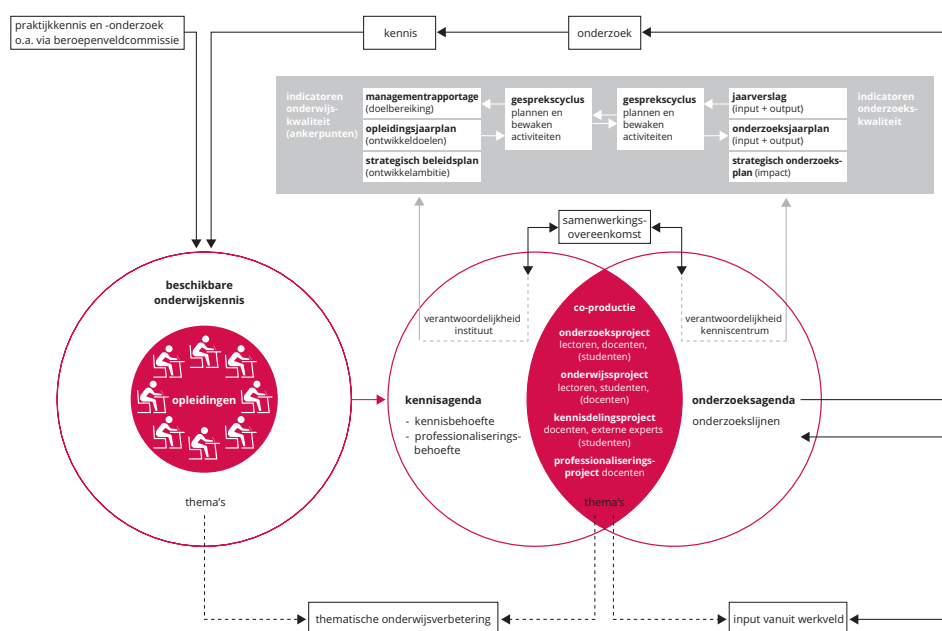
praktijkkennis en -onderzoek o.a. via beroepenveldcommissie

kennis

onderzoek

indicatoren onderwijs-kwaliteit (ankerpunten)

managementrapportage (doelbereiking)

opleidingsjaarplan (ontwikkeldoelen)

strategisch beleidsplan (ontwikkelambitie)

gesprekscyclus plannen en bewaken activiteiten

gesprekscyclus plannen en bewaken activiteiten

jaarverslag (input + output)

onderzoeksjaarplan (input + output)

strategisch onderzoeks-plan (impact)

indicatoren onderzoeks-kwaliteit

samenwerkings-overeenkomst

beschikbare onderwijskennis

opleidingen

thema's

verantwoordelijkheid instituut

verantwoordelijkheid kenniscentrum

kennisagenda
- kennisbehoefte
- professionaliserings-behoefte

co-productie

onderzoeksproject lectoren, docenten, (studenten)

onderwijsproject lectoren, studenten, (docenten)

kennisdelingsproject docenten, externe experts (studenten)

professionaliserings-project docenten

thema's

onderzoeksagenda
onderzoekslijnen

thematische onderwijsverbetering

input vanuit werkveld